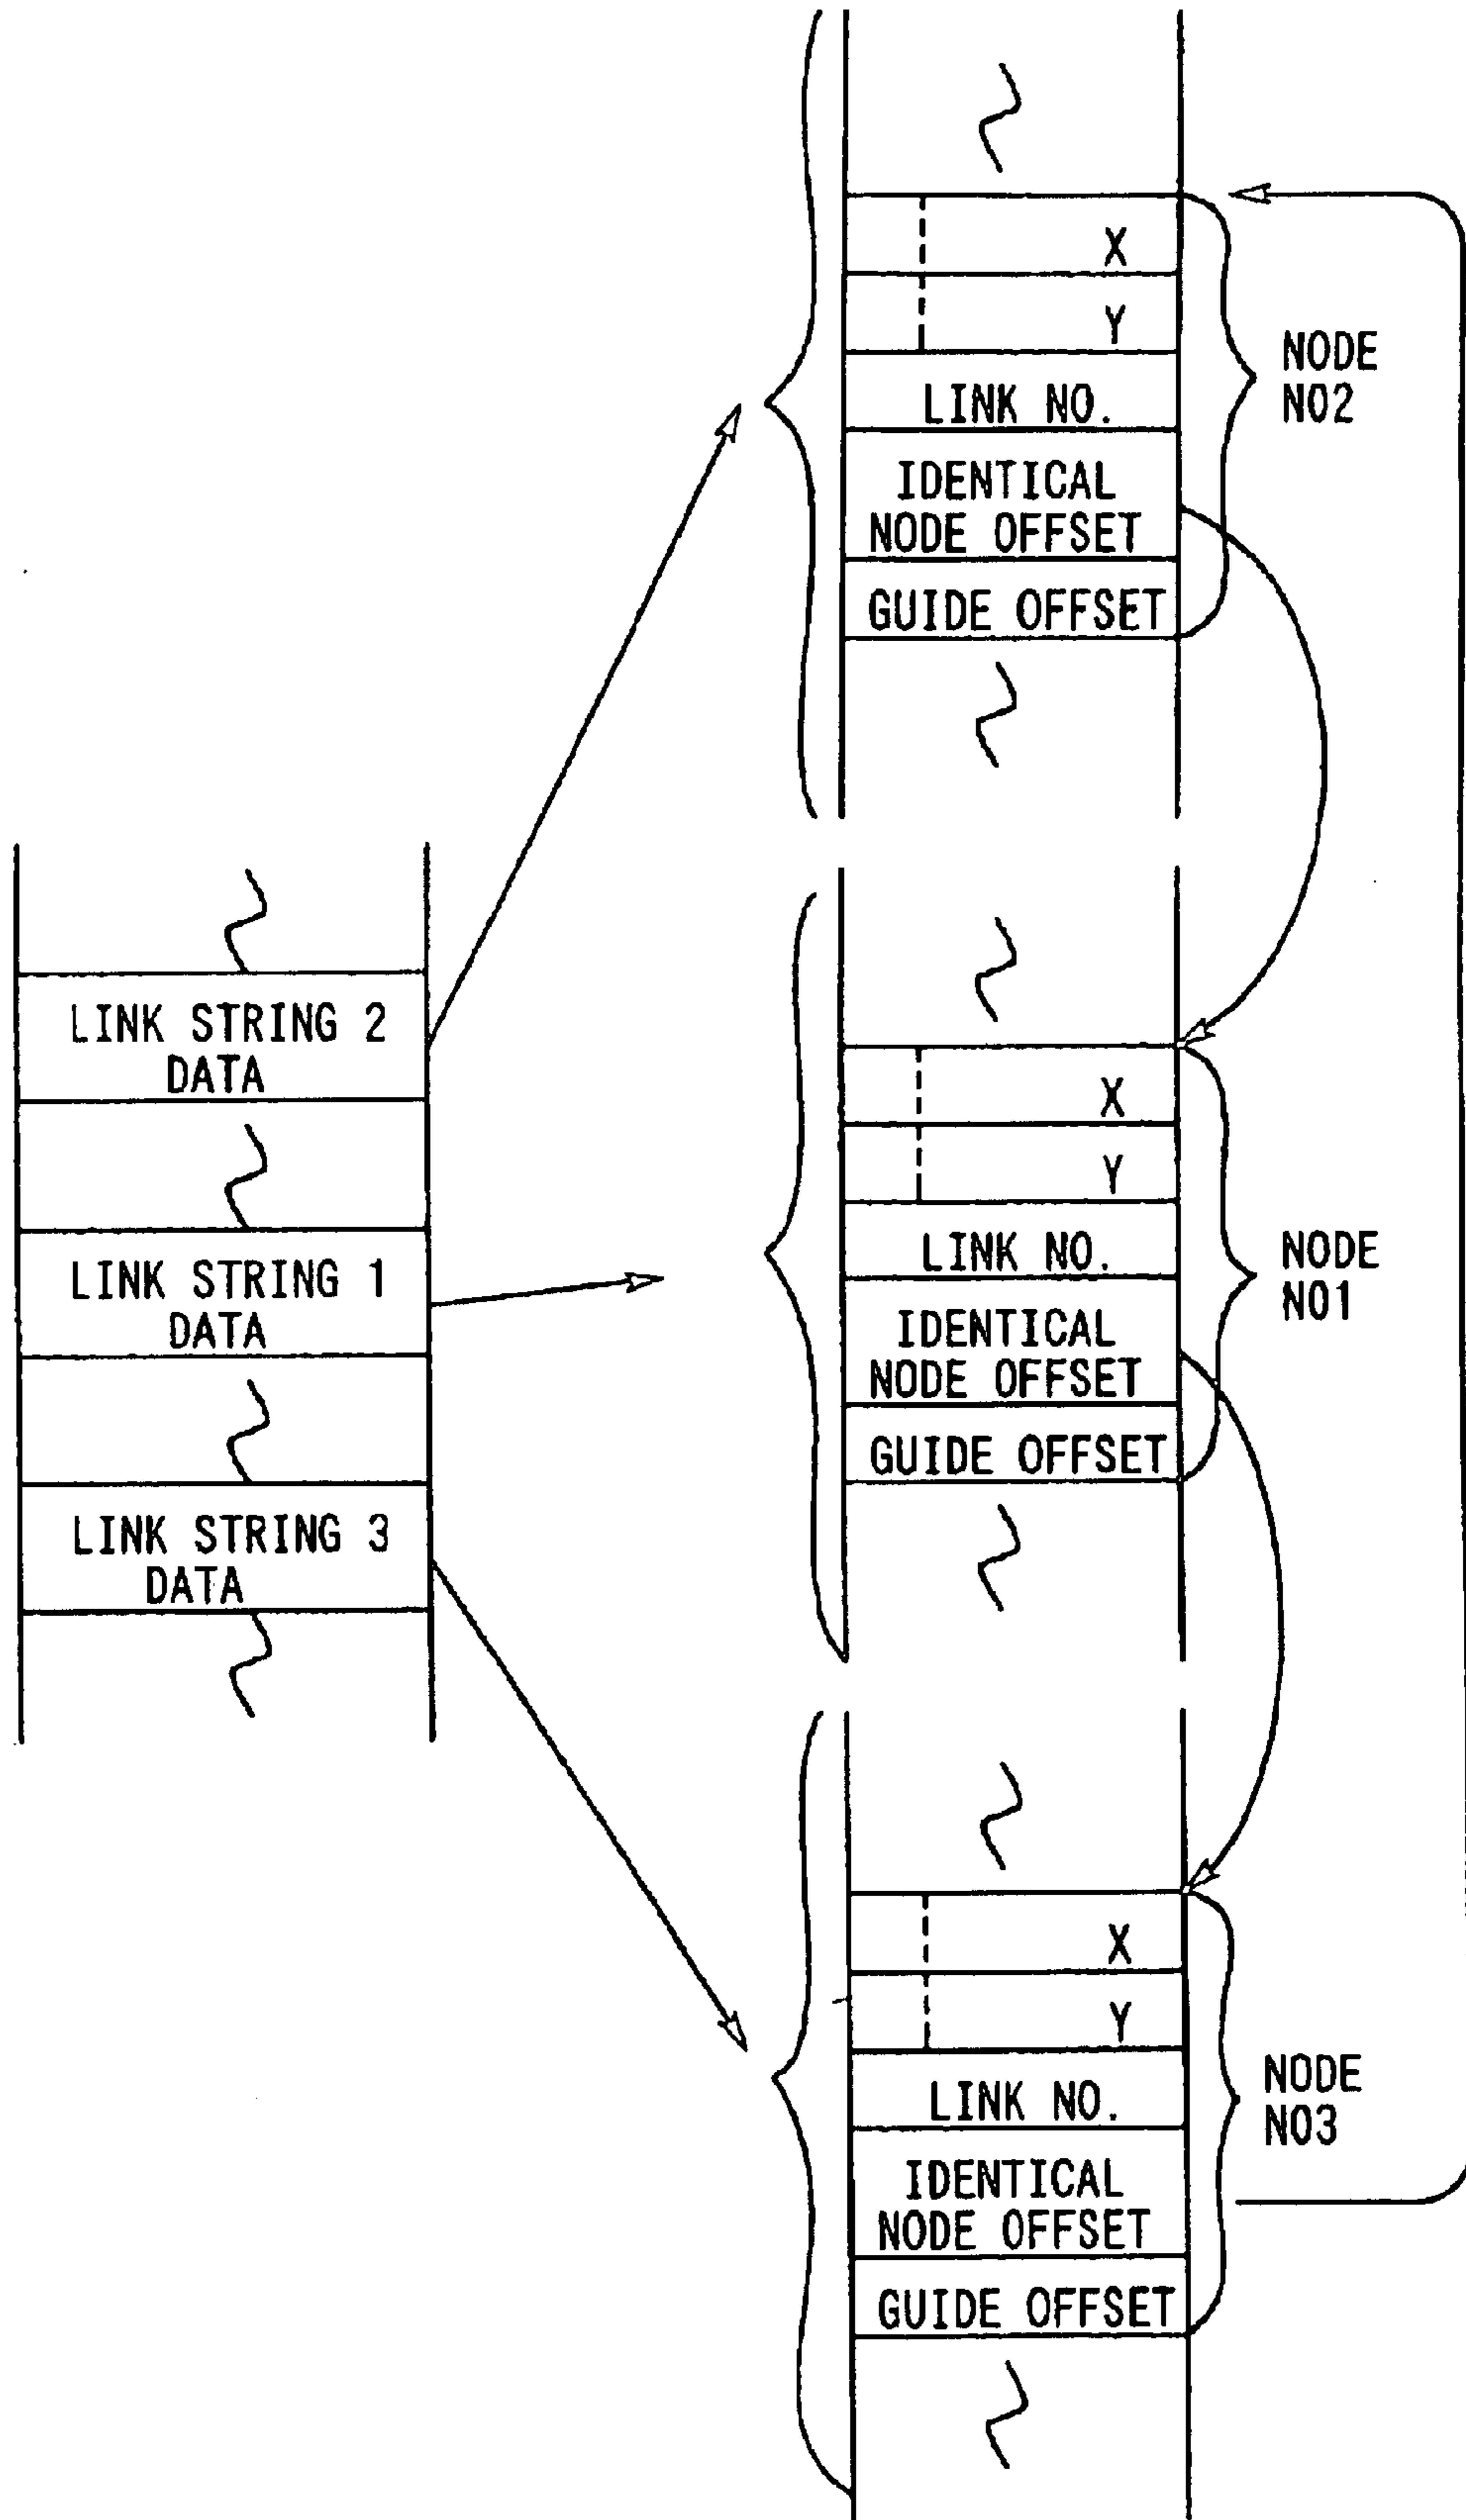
X
Y
LINK NO.
IDENTICAL NODE OFFSET
GUIDE OFFSET
NODE N02

LINK STRING 2 DATA
LINK STRING 1 DATA
LINK STRING 3 DATA

X
Y
LINK NO.
IDENTICAL NODE OFFSET
GUIDE OFFSET
NODE N01

X
Y
LINK NO.
IDENTICAL NODE OFFSET
GUIDE OFFSET
NODE N03